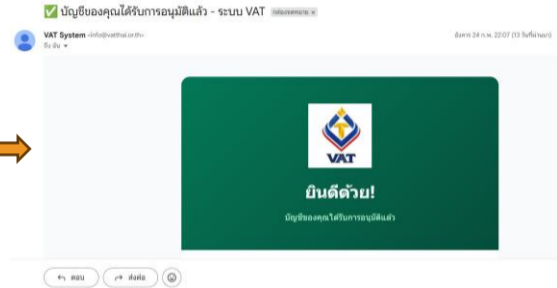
✅ บัญชีของคุณได้รับการอนุมัติแล้ว - ระบบ VAT กล่องจดหมาย ×

VAT System <info@vatthai.or.th>
ถึง ฉัน

อังคาร 24 ก.พ. 22:07 (13 วันที่ผ่านมา)

VAT

ยินดีด้วย!

บัญชีของคุณได้รับการอนุมัติแล้ว

ตอบ
ส่งต่อ